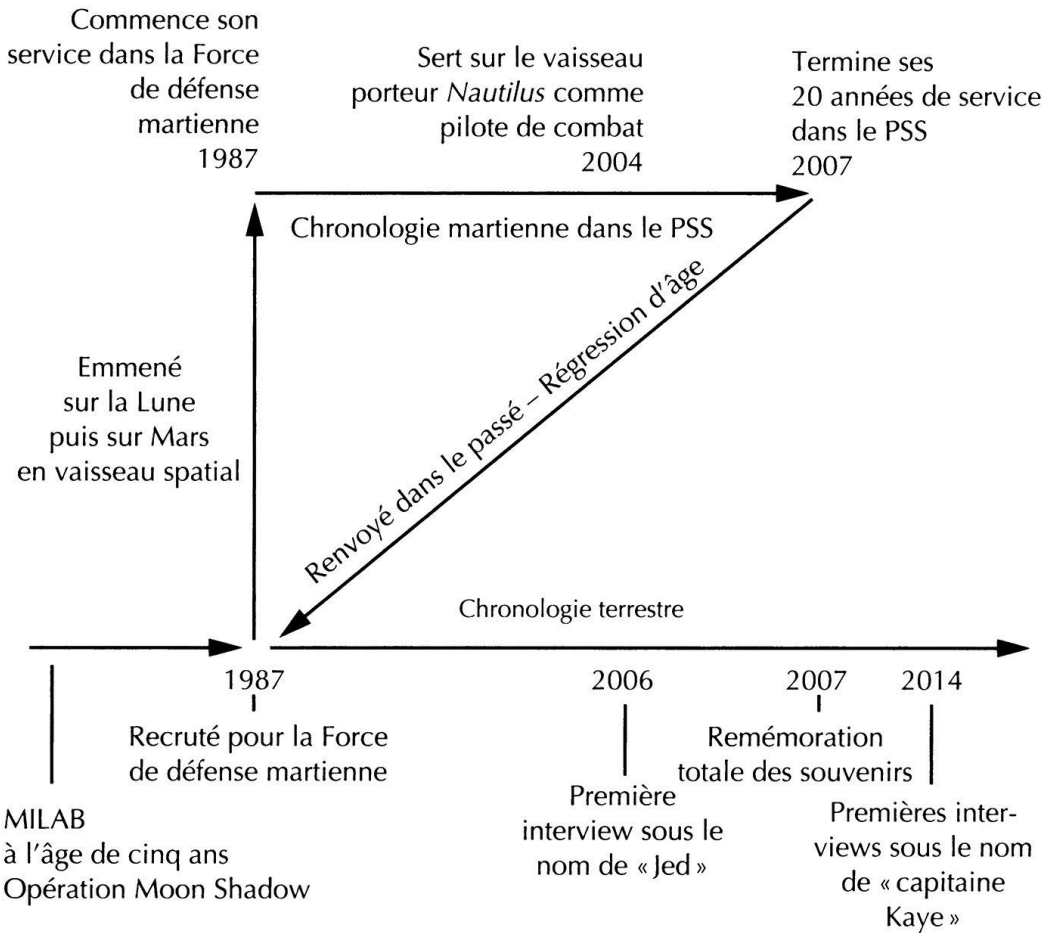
Commence son service dans la Force de défense martienne 1987

Sert sur le vaisseau porteur *Nautilus* comme pilote de combat 2004

Termine ses 20 années de service dans le PSS 2007

Chronologie martienne dans le PSS

Renvoyé dans le passé – Régression d'âge

Emmené sur la Lune puis sur Mars en vaisseau spatial

Chronologie terrestre

1987

Recruté pour la Force de défense martienne

2006

Première interview sous le nom de « Jed »

2007

Remémoration totale des souvenirs

2014

Premières interviews sous le nom de « capitaine Kaye »

MILAB à l'âge de cinq ans Opération Moon Shadow